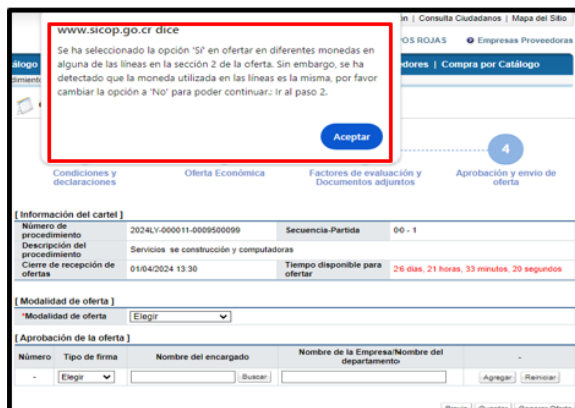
www.sicop.go.cr dice

Se ha seleccionado la opción 'Sí' en ofertar en diferentes monedas en alguna de las líneas en la sección 2 de la oferta. Sin embargo, se ha detectado que la moneda utilizada en las líneas es la misma, por favor cambiar la opción a 'No' para poder continuar.: Ir al paso 2.

Aceptar

ión | Consulta Ciudadanos | Mapa del Sitio

OS ROJAS

Empresas Proveedoras

álogo

edores | Compra por Catálogo

dimiento

4

Condiciones y declaraciones

Oferta Económica

Factores de evaluación y Documentos adjuntos

Aprobación y envío de oferta

[ Información del cartel ]

| Número de procedimiento | 2024LY-000011-0009500099 | Secuencia-Partida | 00 - 1 |
|---|---|---|---|
| Descripción del procedimiento | Servicios se construcción y computadoras | | |
| Cierre de recepción de ofertas | 01/04/2024 13:30 | Tiempo disponible para ofertar | 26 días, 21 horas, 33 minutos, 20 segundos |

[ Modalidad de oferta ]

*Modalidad de oferta | Elegir

[ Aprobación de la oferta ]

| Número | Tipo de firma | Nombre del encargado | Nombre de la Empresa/Nombre del departamento | - |
|---|---|---|---|---|
| - | Elegir | Buscar | | Agregar Reiniciar |